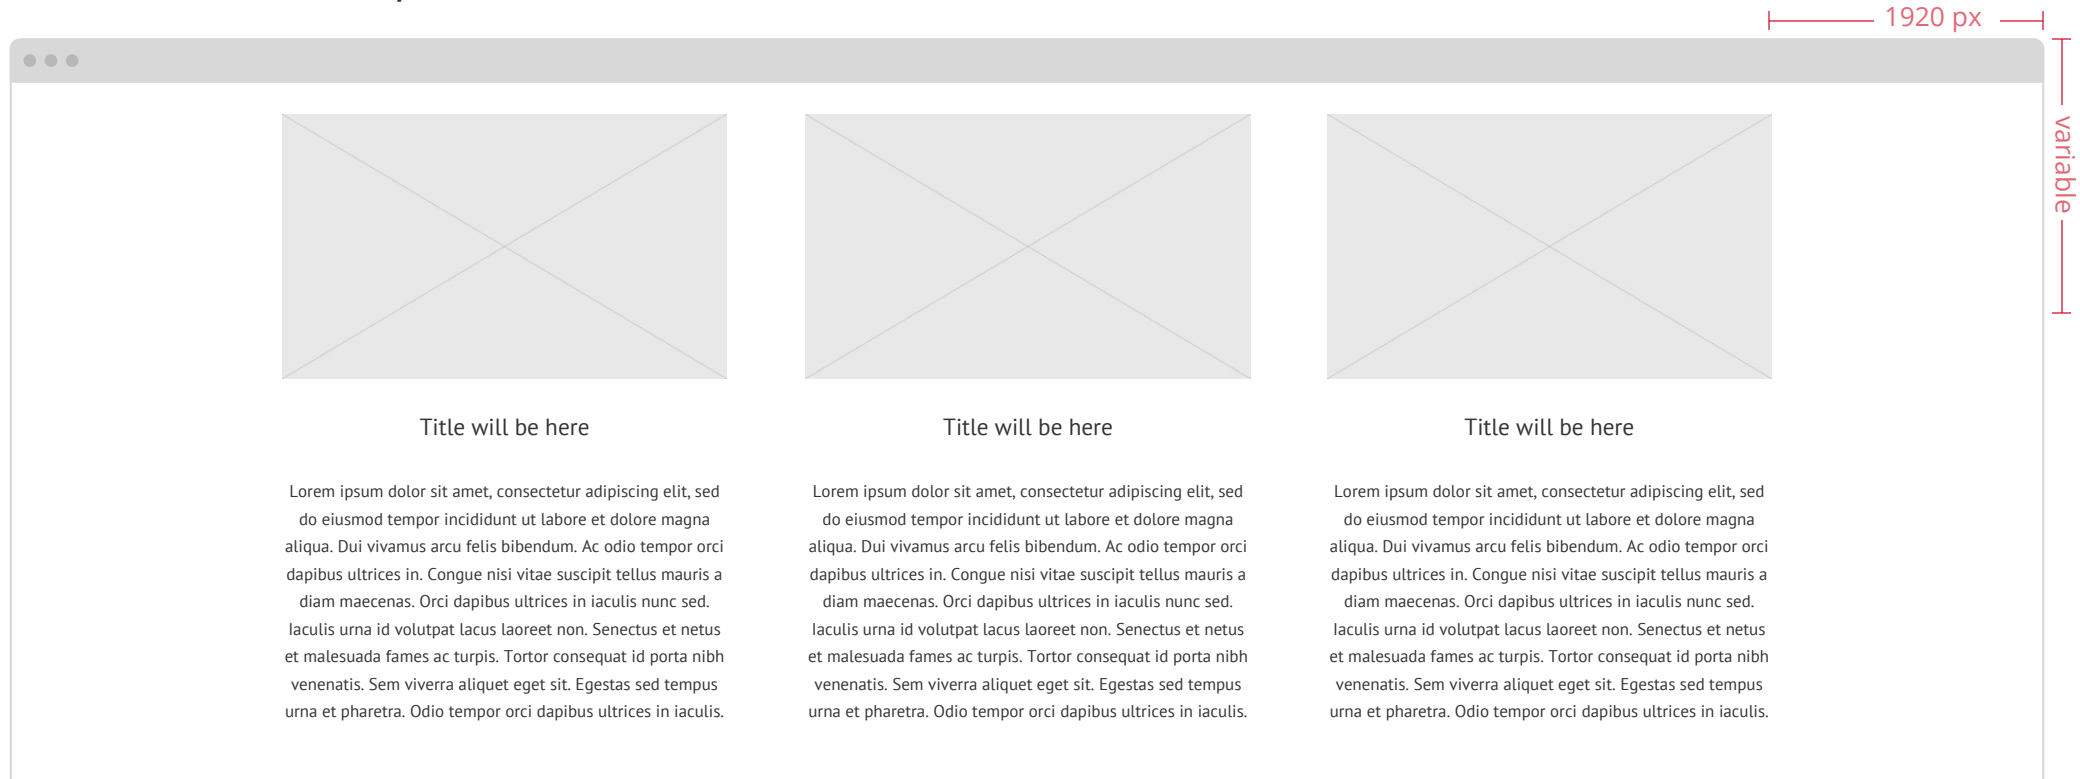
1920 px

variable

Title will be here

Lorem ipsum dolor sit amet, consectetur adipiscing elit, sed do eiusmod tempor incididunt ut labore et dolore magna aliqua. Dui vivamus arcu felis bibendum. Ac odio tempor orci dapibus ultrices in. Congue nisi vitae suscipit tellus mauris a diam maecenas. Orci dapibus ultrices in iaculis nunc sed. Iaculis urna id volutpat lacus laoreet non. Senectus et netus et malesuada fames ac turpis. Tortor consequat id porta nibh venenatis. Sem viverra aliquet eget sit. Egestas sed tempus urna et pharetra. Odio tempor orci dapibus ultrices in iaculis.

Title will be here

Lorem ipsum dolor sit amet, consectetur adipiscing elit, sed do eiusmod tempor incididunt ut labore et dolore magna aliqua. Dui vivamus arcu felis bibendum. Ac odio tempor orci dapibus ultrices in. Congue nisi vitae suscipit tellus mauris a diam maecenas. Orci dapibus ultrices in iaculis nunc sed. Iaculis urna id volutpat lacus laoreet non. Senectus et netus et malesuada fames ac turpis. Tortor consequat id porta nibh venenatis. Sem viverra aliquet eget sit. Egestas sed tempus urna et pharetra. Odio tempor orci dapibus ultrices in iaculis.

Title will be here

Lorem ipsum dolor sit amet, consectetur adipiscing elit, sed do eiusmod tempor incididunt ut labore et dolore magna aliqua. Dui vivamus arcu felis bibendum. Ac odio tempor orci dapibus ultrices in. Congue nisi vitae suscipit tellus mauris a diam maecenas. Orci dapibus ultrices in iaculis nunc sed. Iaculis urna id volutpat lacus laoreet non. Senectus et netus et malesuada fames ac turpis. Tortor consequat id porta nibh venenatis. Sem viverra aliquet eget sit. Egestas sed tempus urna et pharetra. Odio tempor orci dapibus ultrices in iaculis.